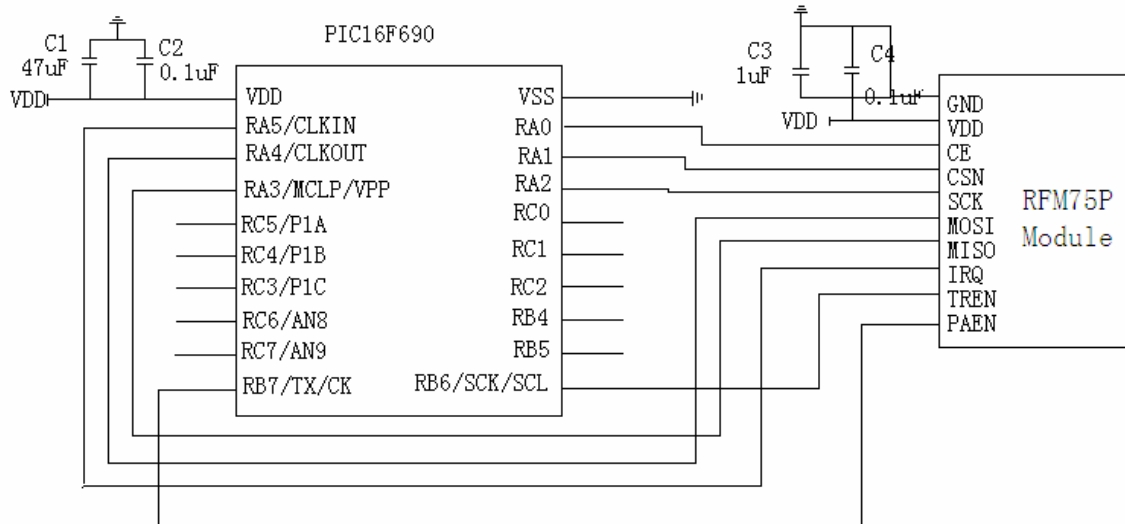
C1
47uF
C2
0.1uF
VDD
PIC16F690
VDD
RA5/CLKIN
RA4/CLKOUT
RA3/MCLP/VPP
RC5/P1A
RC4/P1B
RC3/P1C
RC6/AN8
RC7/AN9
RB7/TX/CK
VSS
RA0
RA1
RA2
RC0
RC1
RC2
RB4
RB5
RB6/SCK/SCL
C3
1uF
C4
0.1uF
VDD
GND
VDD
CE
CSN
SCK
MOSI
MISO
IRQ
TREN
PAEN
RFM75P
Module